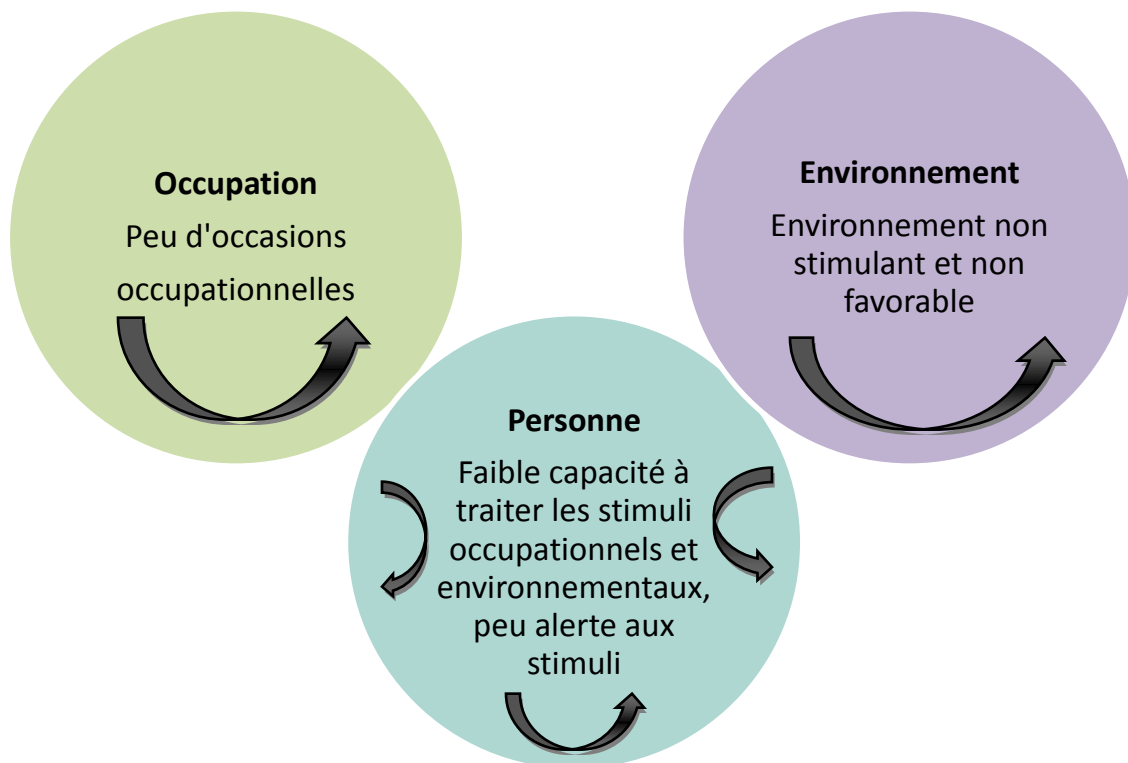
Occupation
Peu d'occasions occupationnelles

Environnement
Environnement non stimulant et non favorable

Personne
Faible capacité à traiter les stimuli occupationnels et environnementaux, peu alerte aux stimuli